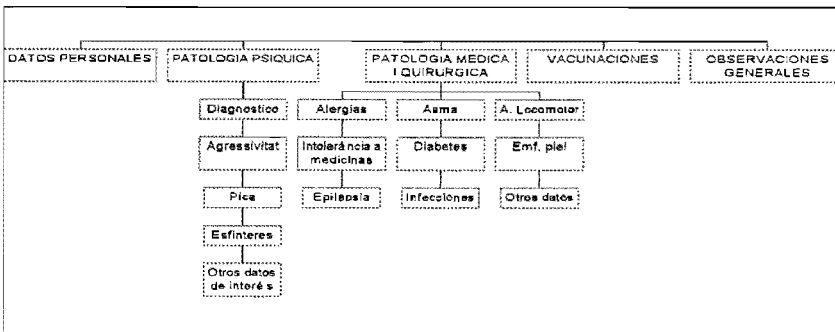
DATOS PERSONALES

PATOLOGIA PSIQUICA

PATOLOGIA MEDICA I QUIRURGICA

VACUNACIONES

OBSERVACIONES GENERALES

Diagnostico

Agressivitat

Pica

Esfinteres

Otros datos de interé s

Alergias

Intolerá ncia a medicinas

Epilepsia

Asma

Diabetes

Infecciones

A. Locomotor

Emf. piel

Otros datos